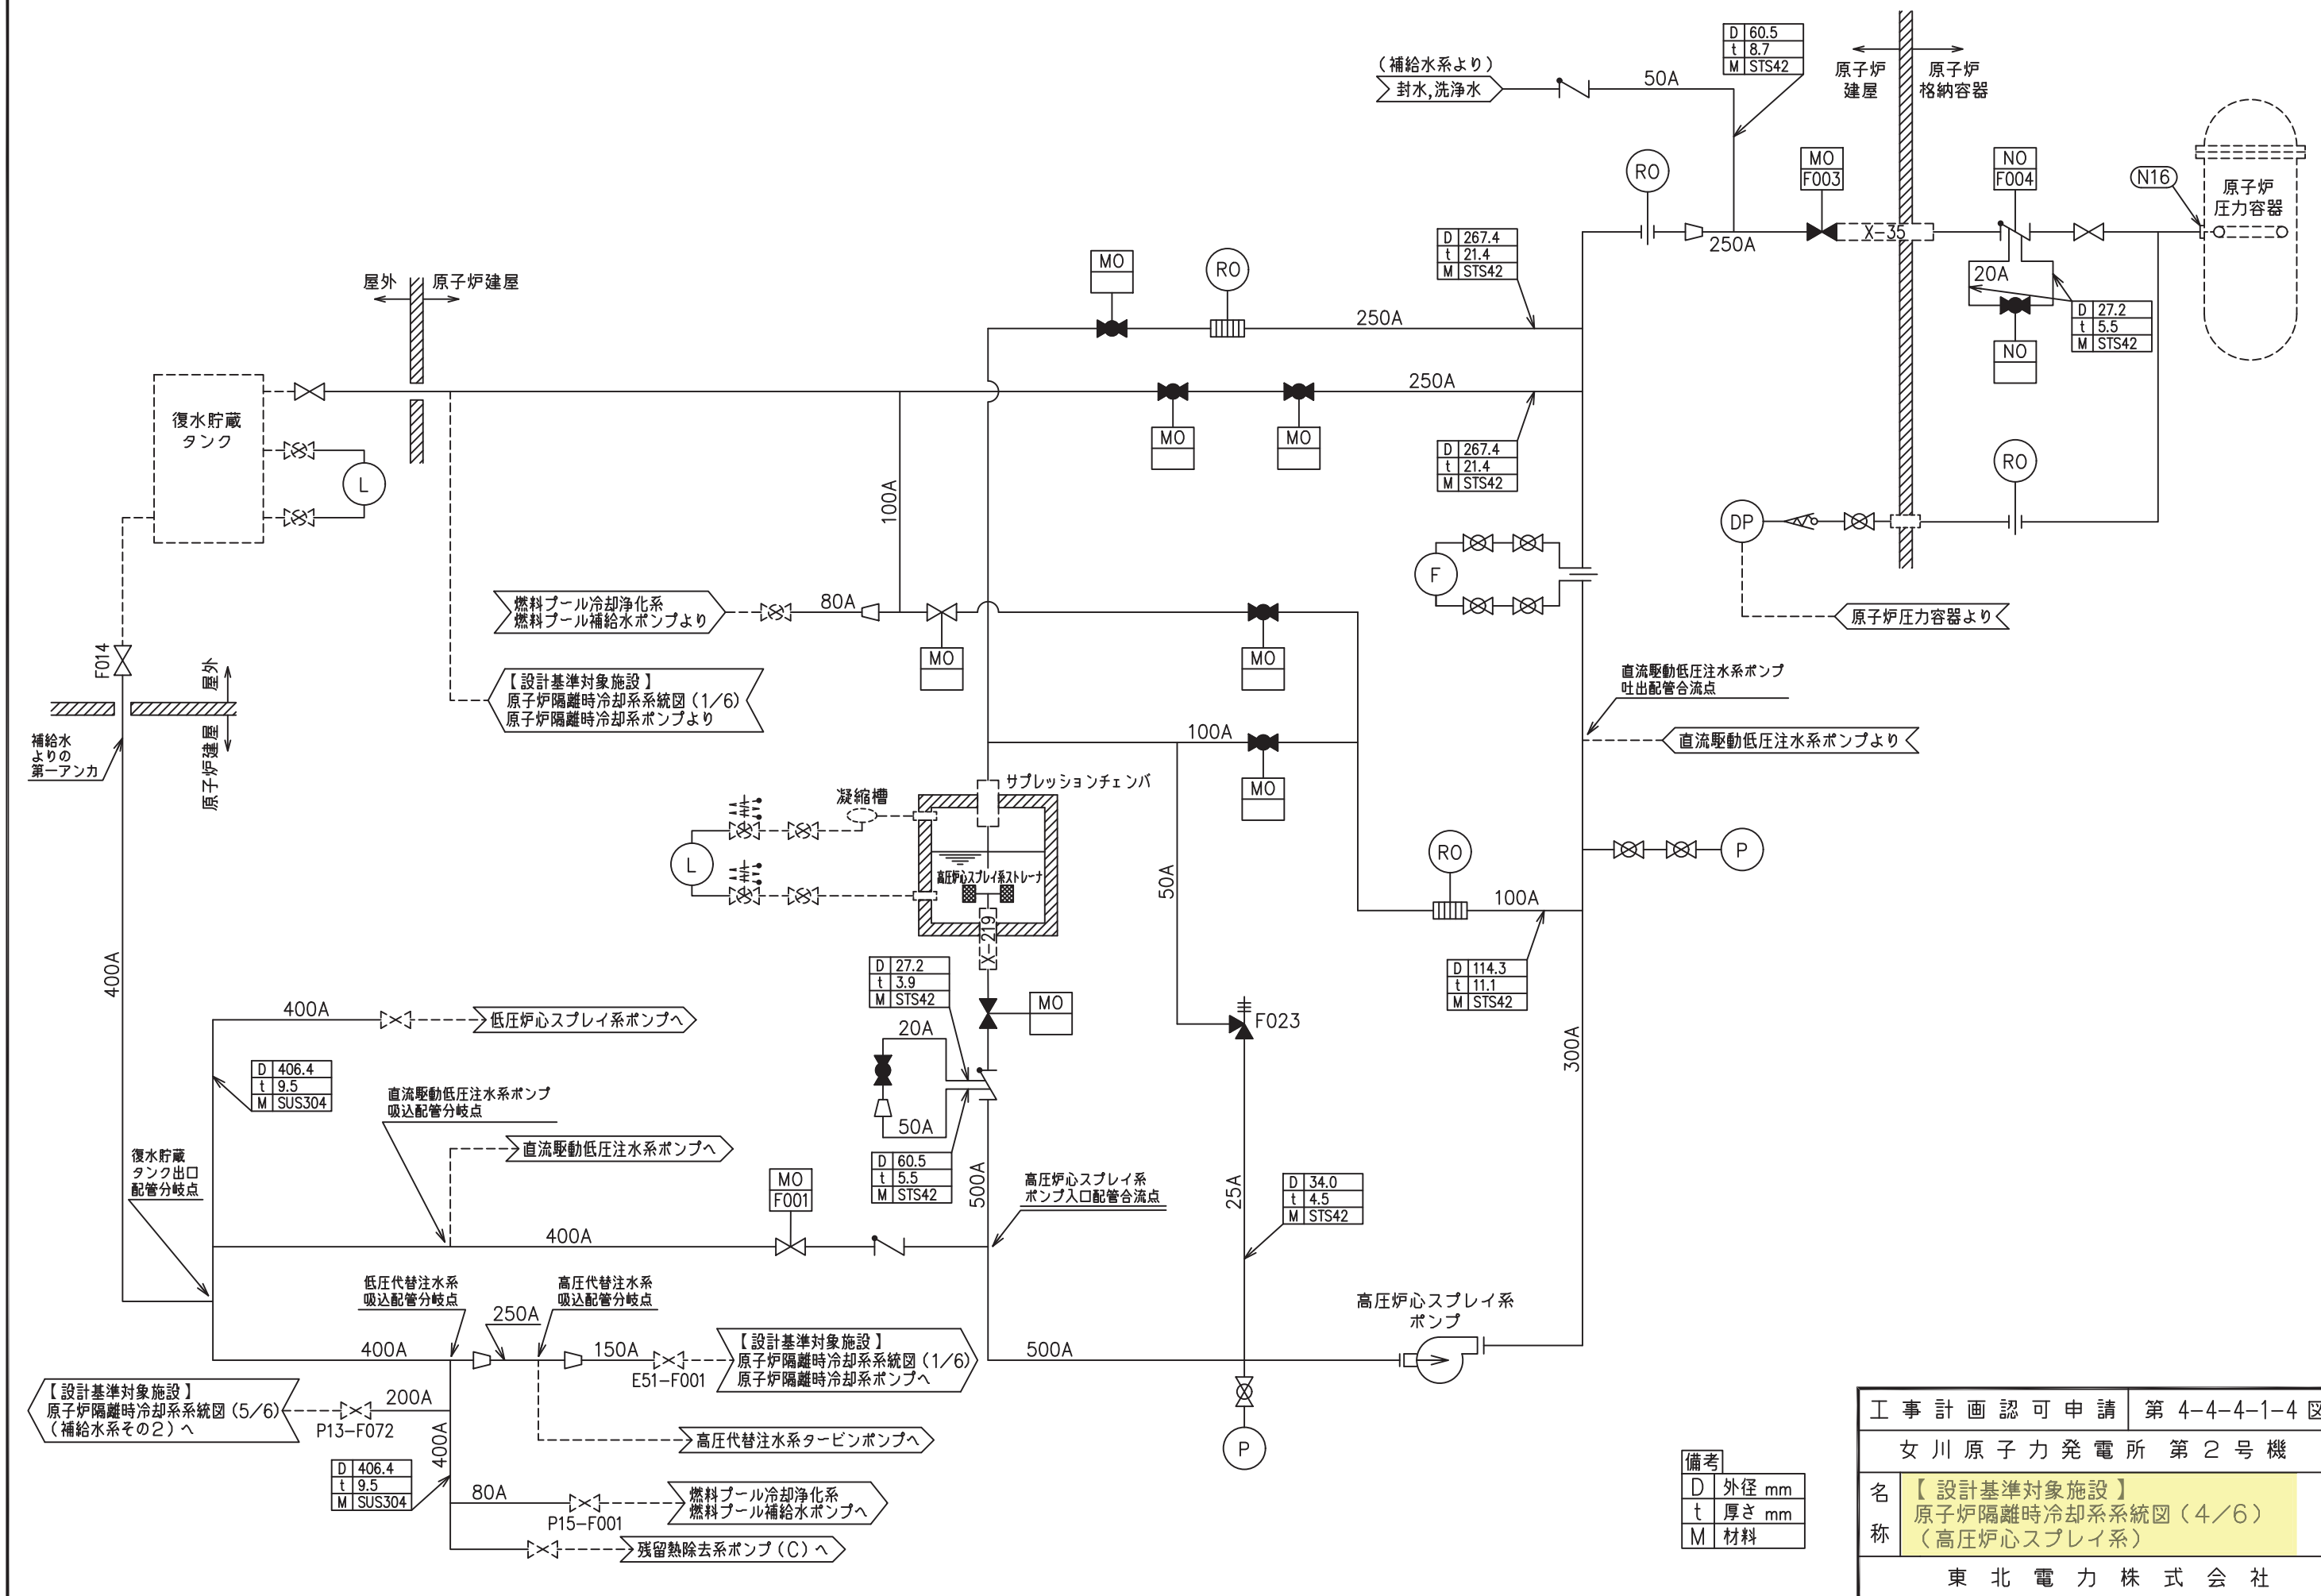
（補給水系より）
封水,洗浄水
50A

| D | 60.5 |
|---|---|
| t | 8.7 |
| M | STS42 |

原子炉建屋
原子炉格納容器

RO
MO F003
NO F004
N16
原子炉圧力容器
250A
X-35
20A

| D | 27.2 |
|---|---|
| t | 5.5 |
| M | STS42 |

NO

| D | 267.4 |
|---|---|
| t | 21.4 |
| M | STS42 |

屋外
原子炉建屋
MO
RO
250A
250A
復水貯蔵タンク
L
MO
MO

| D | 267.4 |
|---|---|
| t | 21.4 |
| M | STS42 |

RO
DP
100A
F
燃料プール冷却浄化系 燃料プール補給水ポンプより
80A
MO
MO
原子炉圧力容器より
F014
屋外
原子炉建屋
【設計基準対象施設】原子炉隔離時冷却系系統図（1/6）原子炉隔離時冷却系ポンプより
直流駆動低圧注水系ポンプ吐出配管合流点
補給水よりの第一アンカ
100A
直流駆動低圧注水系ポンプより
MO
サプレッションチェンバ
凝縮槽
L
高圧炉心スプレイ系ストレーナ
X-219
50A
RO
100A
P

| D | 114.3 |
|---|---|
| t | 11.1 |
| M | STS42 |

| D | 27.2 |
|---|---|
| t | 3.9 |
| M | STS42 |

MO
400A
400A
低圧炉心スプレイ系ポンプへ
20A
F023
300A

| D | 406.4 |
|---|---|
| t | 9.5 |
| M | SUS304 |

直流駆動低圧注水系ポンプ吸込配管分岐点
50A
直流駆動低圧注水系ポンプへ

| D | 60.5 |
|---|---|
| t | 5.5 |
| M | STS42 |

復水貯蔵タンク出口配管分岐点
MO F001
500A
高圧炉心スプレイ系ポンプ入口配管合流点
25A

| D | 34.0 |
|---|---|
| t | 4.5 |
| M | STS42 |

400A
低圧代替注水系吸込配管分岐点
高圧代替注水系吸込配管分岐点
250A
高圧炉心スプレイ系ポンプ
400A
150A
【設計基準対象施設】原子炉隔離時冷却系系統図（1/6）原子炉隔離時冷却系ポンプへ
500A
E51-F001
【設計基準対象施設】原子炉隔離時冷却系系統図（5/6）（補給水系その2）へ
200A
P13-F072
高圧代替注水系タービンポンプへ
P
400A

| D | 406.4 |
|---|---|
| t | 9.5 |
| M | SUS304 |

80A
P15-F001
燃料プール冷却浄化系 燃料プール補給水ポンプへ
残留熱除去系ポンプ（C）へ

| 備考 | |
|---|---|
| D | 外径 mm |
| t | 厚さ mm |
| M | 材料 |

| 工事計画認可申請 | 第 4-4-4-1-4 図 |
|---|---|
| 女川原子力発電所 第２号機 | |
| 名称 | 【設計基準対象施設】原子炉隔離時冷却系系統図（4/6）（高圧炉心スプレイ系） |
| 東北電力株式会社 | |